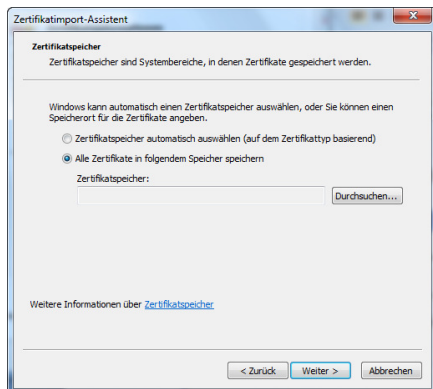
Zertifikatimport-Assistent

Zertifikatspeicher

Zertifikatspeicher sind Systembereiche, in denen Zertifikate gespeichert werden.

Windows kann automatisch einen Zertifikatspeicher auswählen, oder Sie können einen Speicherort für die Zertifikate angeben.

Zertifikatspeicher automatisch auswählen (auf dem Zertifikattyp basierend)

Alle Zertifikate in folgendem Speicher speichern

Zertifikatspeicher:

Durchsuchen...

Weitere Informationen über Zertifikatspeicher

< Zurück

Weiter >

Abbrechen